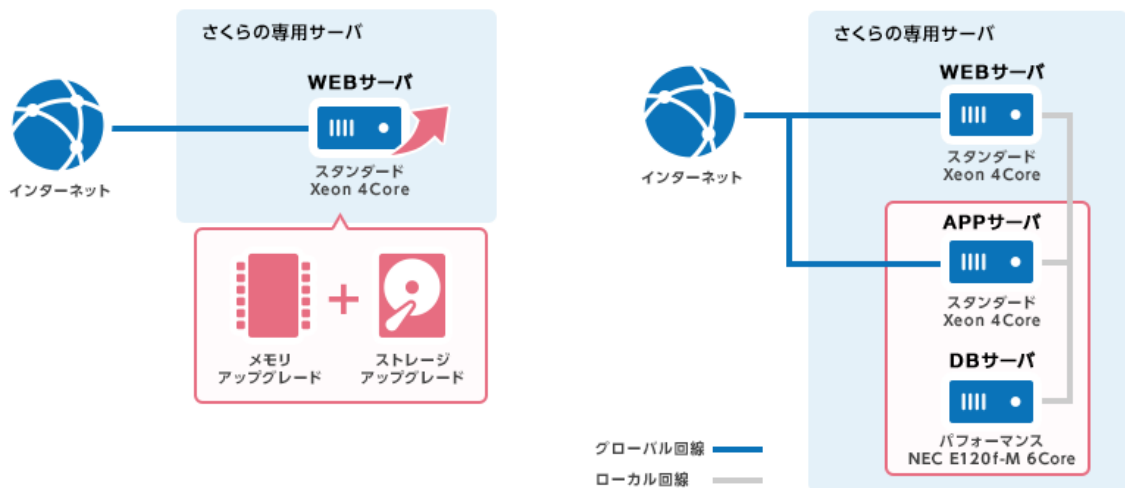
さくらの専用サーバ

インターネット

WEBサーバ

スタンダード
Xeon 4Core

メモリ
アップグレード

+

ストレージ
アップグレード

さくらの専用サーバ

インターネット

WEBサーバ

スタンダード
Xeon 4Core

APPサーバ

スタンダード
Xeon 4Core

DBサーバ

パフォーマンス
NEC E120f-M 6Core

グローバル回線

ローカル回線